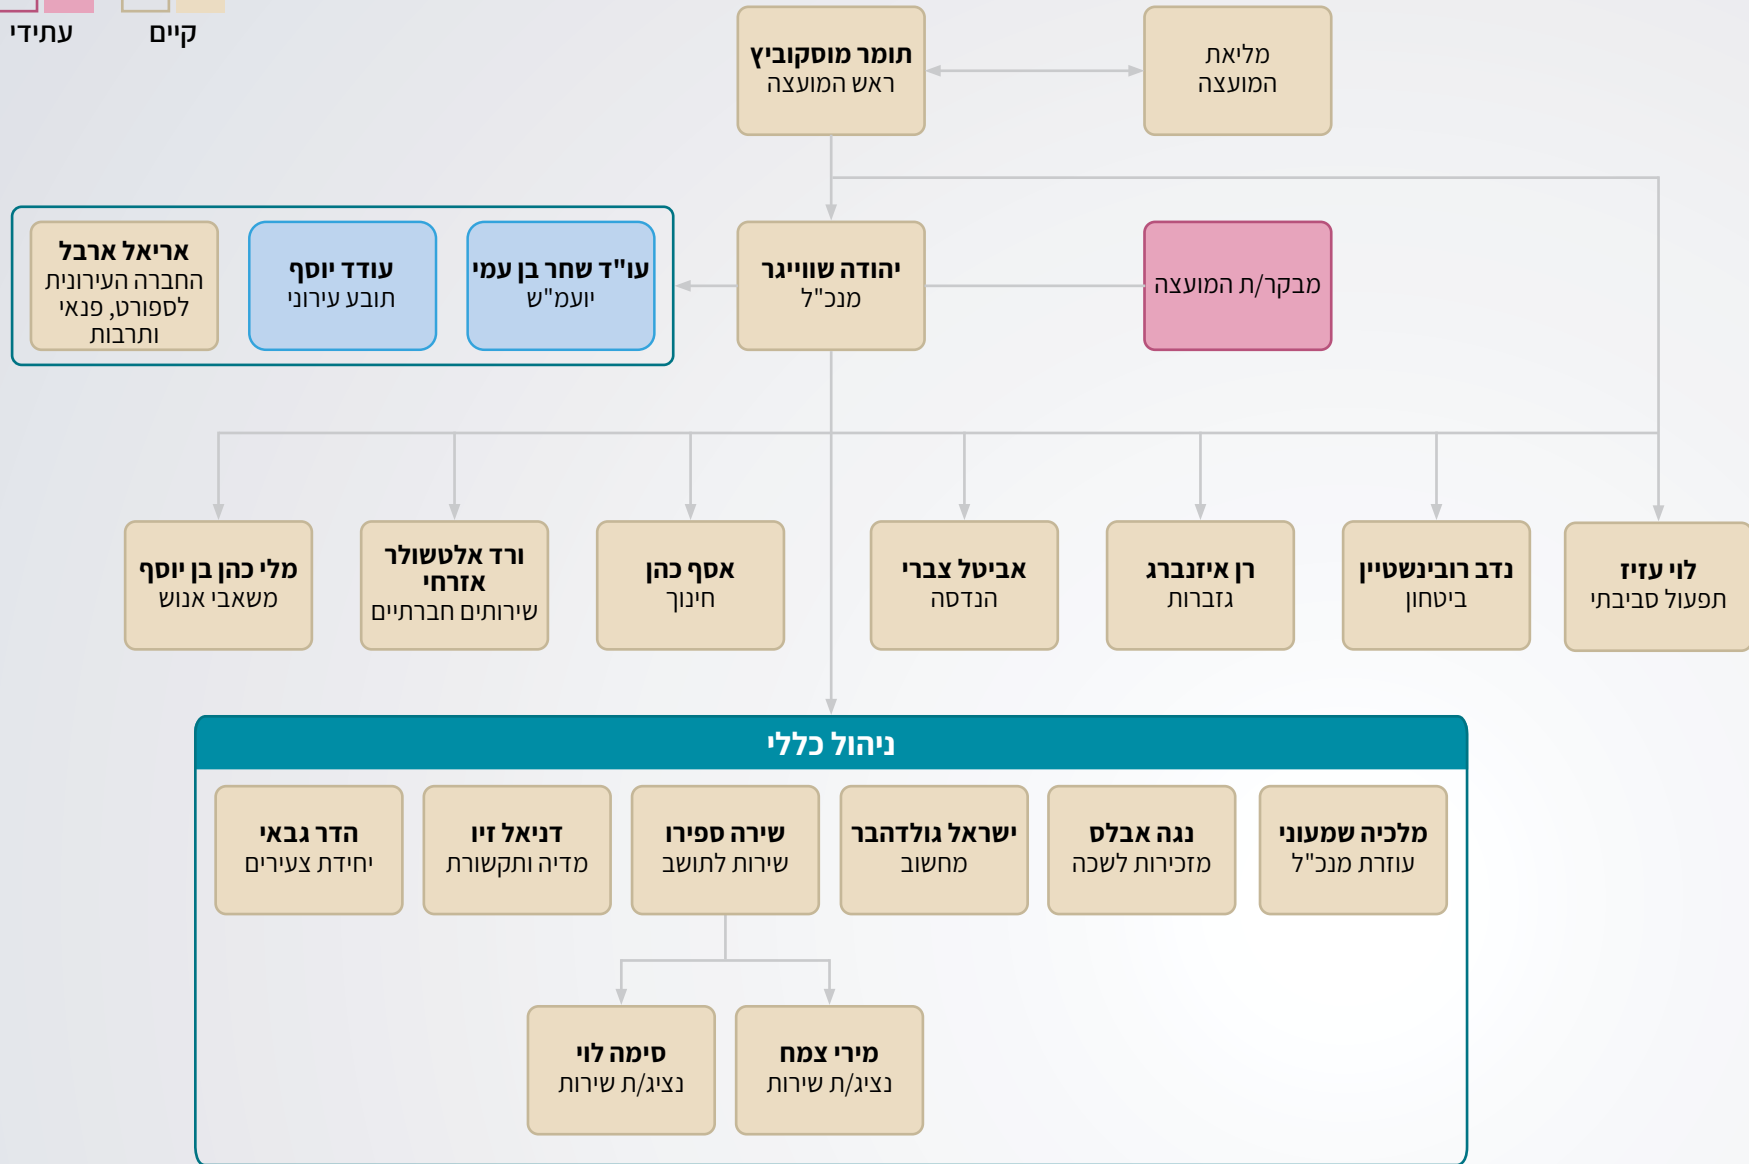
קיים
עתידי

מליאת המועצה

תומר מוסקוביץ
ראש המועצה

מבקר/ת המועצה

יהודה שווייגר
מנכ"ל

עו"ד שחר בן עמי
יועמ"ש

עודד יוסף
תובע עירוני

אריאל ארבל
החברה העירונית לספורט, פנאי ותרבות

לוי עזיז
תפעול סביבתי

נדב רובינשטיין
ביטחון

רן איזנברג
גזברות

אביטל צברי
הנדסה

אסף כהן
חינוך

ורד אלטשולר אזרחי
שירותים חברתיים

מלי כהן בן יוסף
משאבי אנוש

ניהול כללי

מלכיה שמעוני
עוזרת מנכ"ל

נגה אבלס
מזכירות לשכה

ישראל גולדהבר
מחשוב

שירה ספירו
שירות לתושב

דניאל זיו
מדיה ותקשורת

הדר גבאי
יחידת צעירים

מירי צמח
נציג/ת שירות

סימה לוי
נציג/ת שירות